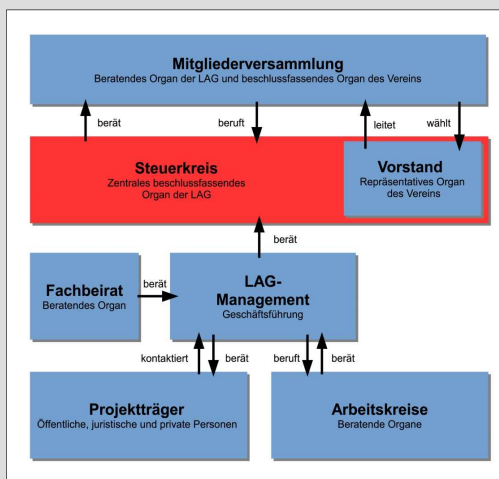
Mitgliederversammlung
Beratendes Organ der LAG und beschlussfassendes Organ des Vereins

berät

beruft

leitet

wählt

Steuerkreis
Zentrales beschlussfassendes Organ der LAG

Vorstand
Repräsentatives Organ des Vereins

berät

Fachbeirat
Beratendes Organ

berät

LAG-Management
Geschäftsführung

kontaktiert

berät

beruft

berät

Projektträger
Öffentliche, juristische und private Personen

Arbeitskreise
Beratende Organe